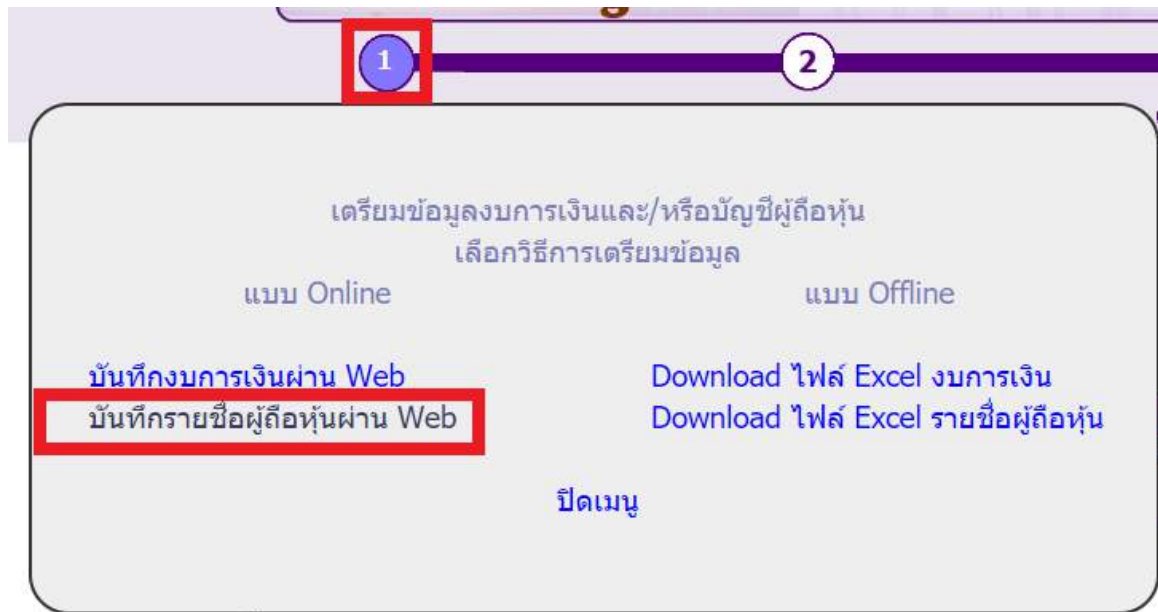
1

2

เตรียมข้อมูลงบการเงินและ/หรือบัญชีผู้ถือหุ้น
เลือกวิธีการเตรียมข้อมูล

แบบ Online

แบบ Offline

บันทึกงบการเงินผ่าน Web
บันทึกรายชื่อผู้ถือหุ้นผ่าน Web

Download ไฟล์ Excel งบการเงิน
Download ไฟล์ Excel รายชื่อผู้ถือหุ้น

ปิดเมนู